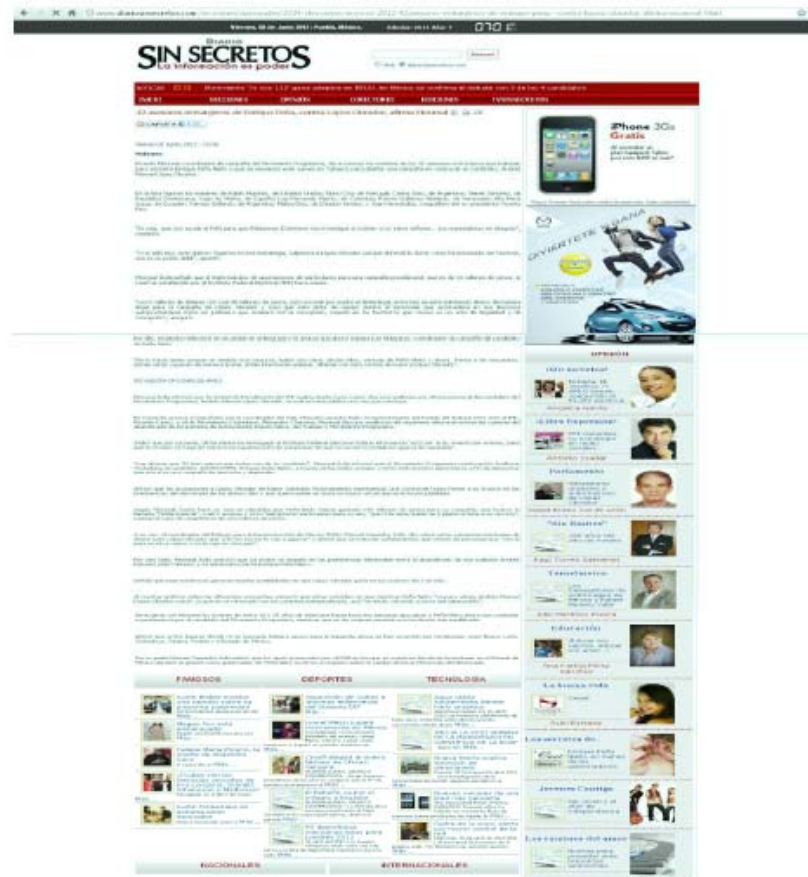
070 F

SIN SECRETOS
La información es poder

NOTICIAS

INICIO SECCIONES OPINIÓN DIRECTORIO EDICIONES

iPhone 3Gs Gratis

DIVIÉRTETE

OPINIÓN

FAMOSOS DEPORTES TECNOLOGÍA

Editorial

Jovenes Contigo

NACIONALES INTERNACIONALES